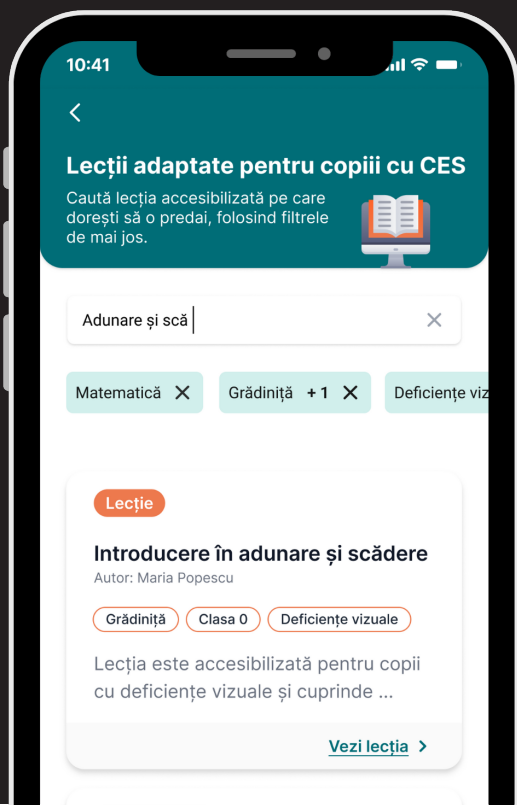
10:41

<

Lecții adaptate pentru copiii cu CES

Caută lecția accesibilizată pe care dorești să o predai, folosind filtrele de mai jos.

Adunare și scă

Matematică ✕ Grădiniță +1 ✕ Deficiențe viz

Lecție

Introducere în adunare și scădere

Autor: Maria Popescu

Grădiniță Clasa 0 Deficiențe vizuale

Lecția este accesibilizată pentru copii cu deficiențe vizuale și cuprinde ...

Vezi lecția >